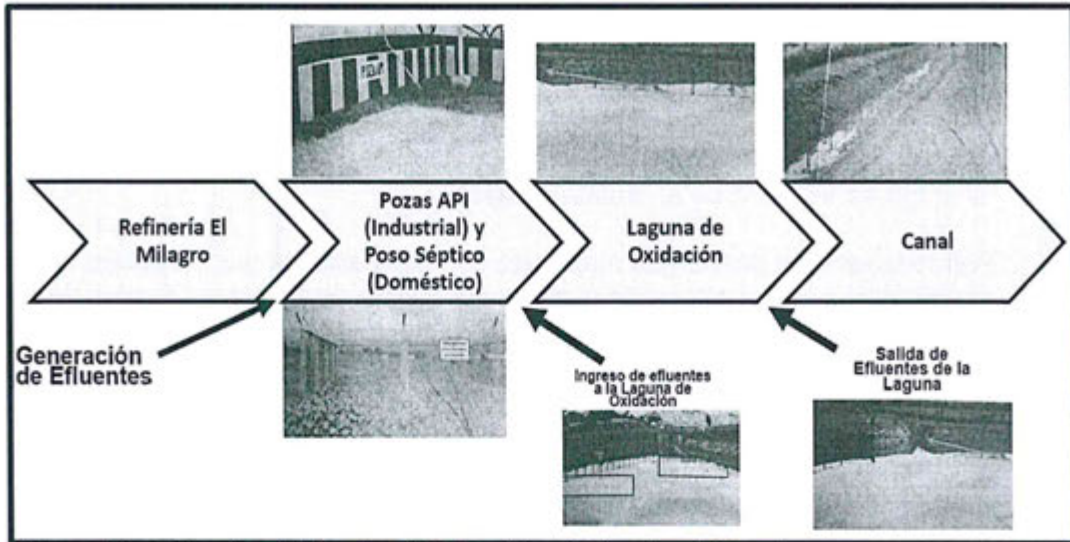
Refinería El Milagro

Pozas API (Industrial) y Poso Séptico (Doméstico)

Laguna de Oxidación

Canal

Generación de Efluentes

Ingreso de efluentes a la Laguna de Oxidación

Salida de Efluentes de la Laguna